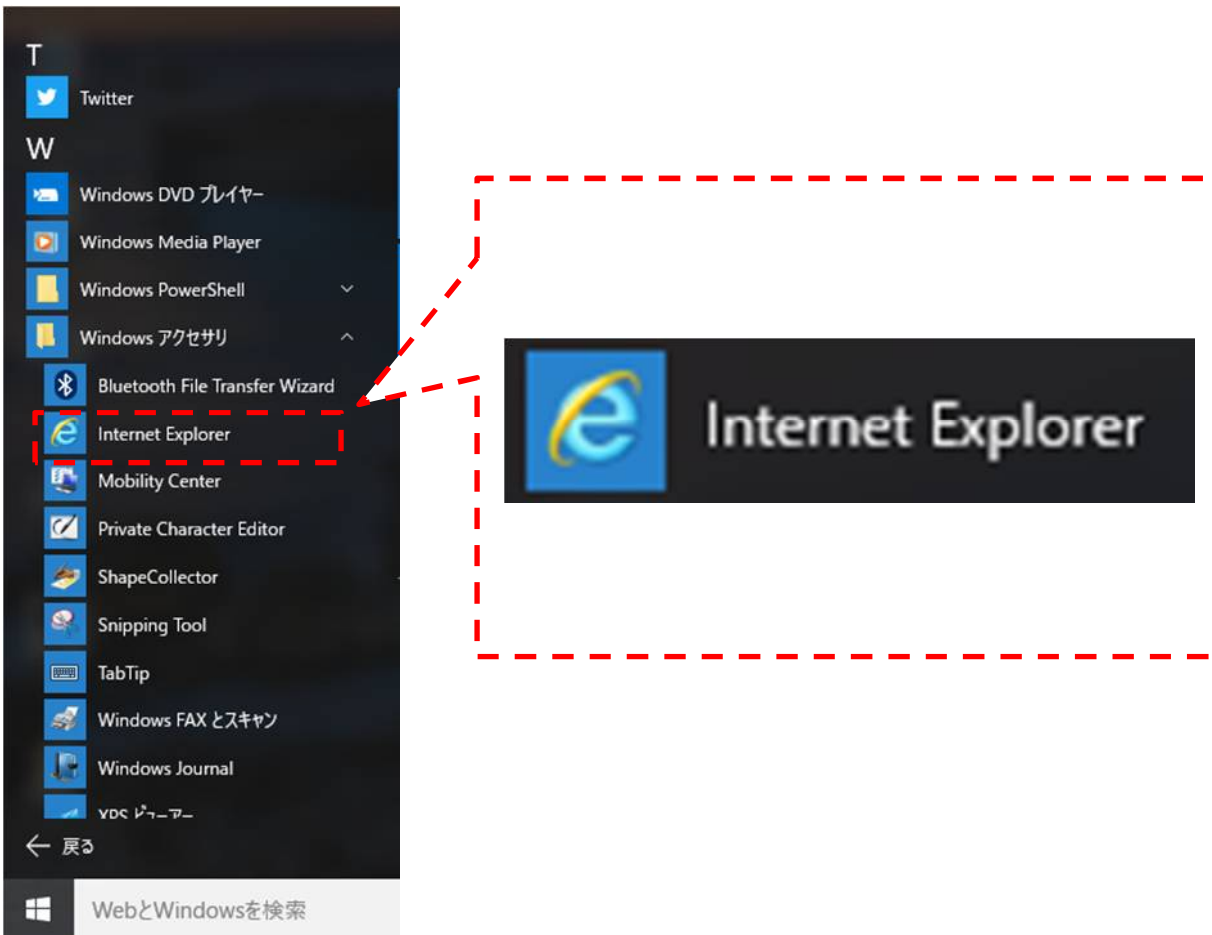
T
Twitter
W
Windows DVD プレイヤー
Windows Media Player
Windows PowerShell
Windows アクセサリ
Bluetooth File Transfer Wizard
Internet Explorer
Mobility Center
Private Character Editor
ShapeCollector
Snipping Tool
TabTip
Windows FAX とスキャン
Windows Journal
XPS ビューアー
← 戻る
WebとWindowsを検索

Internet Explorer